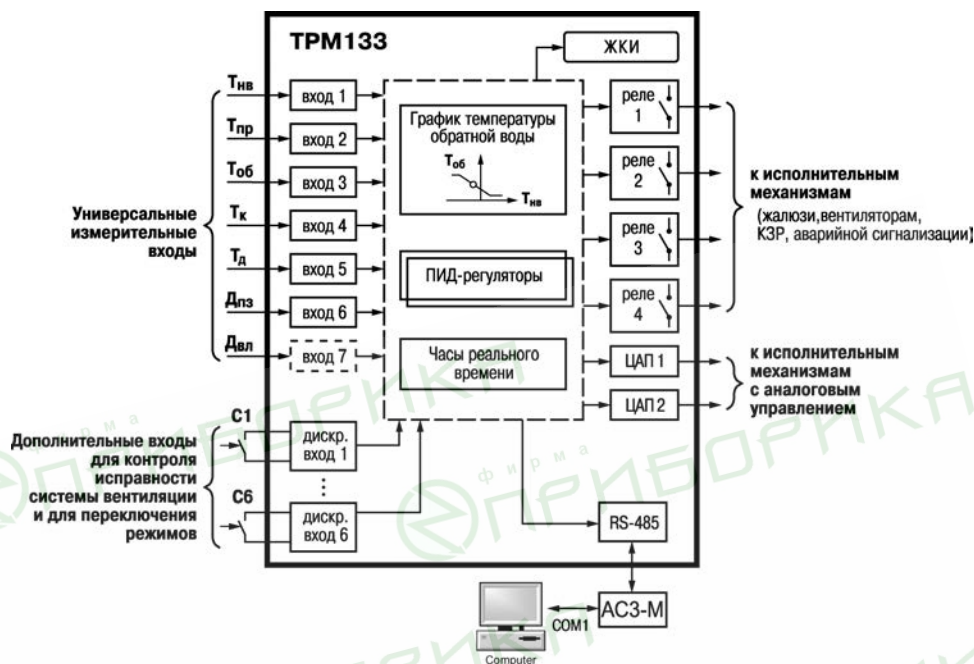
ТРМ133

ЖКИ

$T_{нв}$ вход 1
$T_{пр}$ вход 2
$T_{об}$ вход 3
$T_{к}$ вход 4
$T_{д}$ вход 5
$Д_{пз}$ вход 6
$Д_{вл}$ вход 7

Универсальные измерительные входы

График температуры обратной воды

$T_{об}$

$T_{нв}$

ПИД-регуляторы

Часы реального времени

реле 1
реле 2
реле 3
реле 4

к исполнительным механизмам
(жалюзи,вентиляторам, КЗР, аварийной сигнализации)

ЦАП 1
ЦАП 2

к исполнительным механизмам с аналоговым управлением

С1
С6

Дополнительные входы для контроля исправности системы вентиляции и для переключения режимов

дискр. вход 1
⋮
дискр. вход 6

RS-485

АС3-М

COM1

Computer

фирма ПРИБОРИКА
фирма ПРИБОРИКА